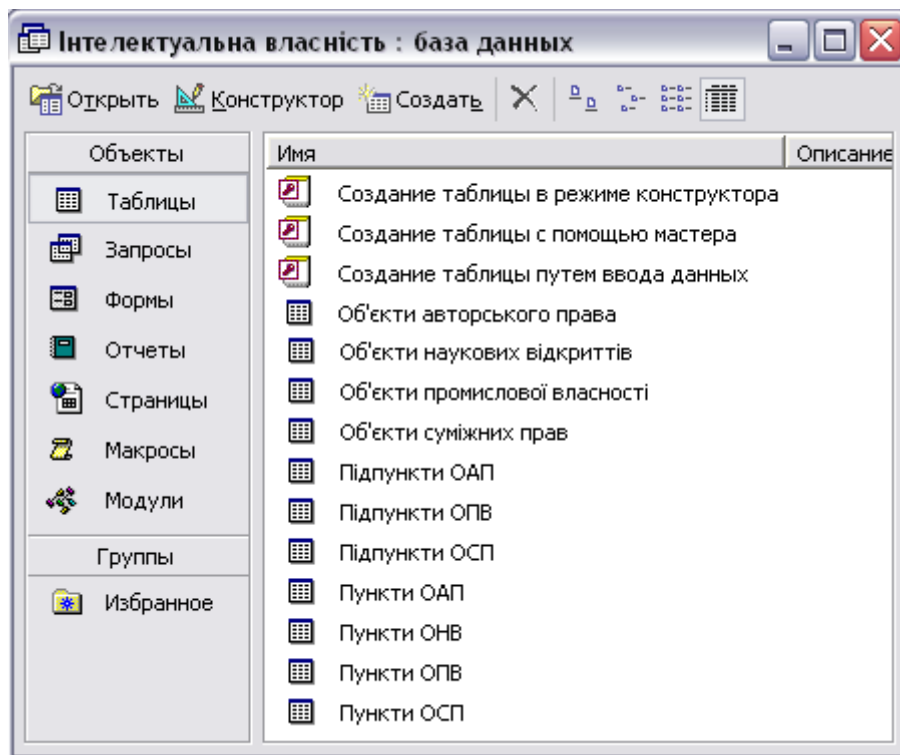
Інтелектуальна власність : база данных

Открыть Конструктор Создать

Объекты

Таблицы

Запросы

Формы

Отчеты

Страницы

Макросы

Модули

Группы

Избранное

| Имя | Описание |
|---|---|
| Создание таблицы в режиме конструктора | |
| Создание таблицы с помощью мастера | |
| Создание таблицы путем ввода данных | |
| Об'єкти авторського права | |
| Об'єкти наукових відкриттів | |
| Об'єкти промислової власності | |
| Об'єкти суміжних прав | |
| Підпункти ОАП | |
| Підпункти ОПВ | |
| Підпункти ОСП | |
| Пункти ОАП | |
| Пункти ОНВ | |
| Пункти ОПВ | |
| Пункти ОСП | |